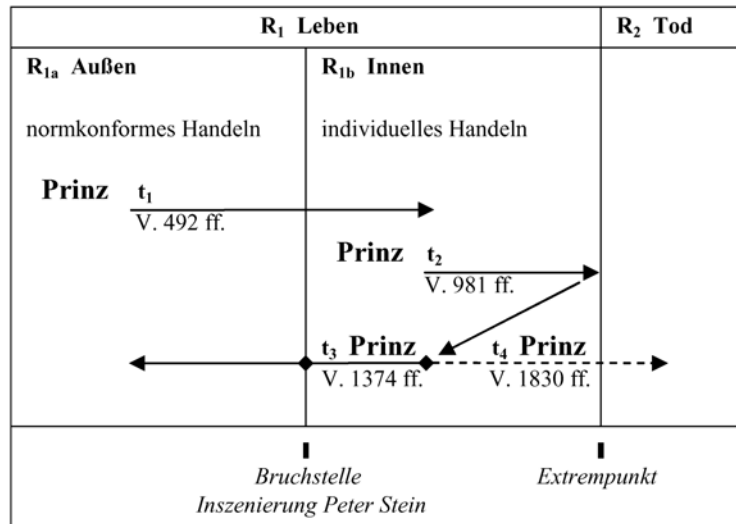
$R_1$ Leben

$R_2$ Tod

$R_{1a}$ Außen

normkonformes Handeln

$R_{1b}$ Innen

individuelles Handeln

Prinz $t_1$
V. 492 ff.

Prinz $t_2$
V. 981 ff.

$t_3$ Prinz
V. 1374 ff.

$t_4$ Prinz
V. 1830 ff.

Bruchstelle
Inszenierung Peter Stein

Extrempunkt